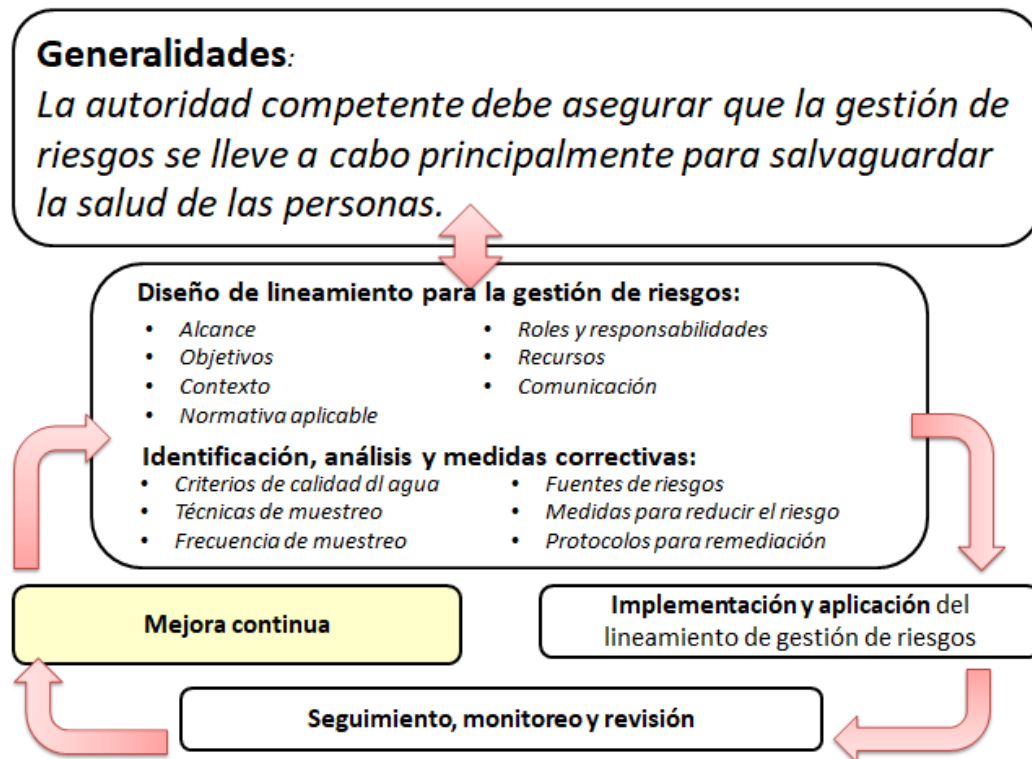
**Generalidades**:
*La autoridad competente debe asegurar que la gestión de riesgos se lleve a cabo principalmente para salvaguardar la salud de las personas.*

**Diseño de lineamiento para la gestión de riesgos:**
- *Alcance*
- *Objetivos*
- *Contexto*
- *Normativa aplicable*
- *Roles y responsabilidades*
- *Recursos*
- *Comunicación*

**Identificación, análisis y medidas correctivas:**
- *Criterios de calidad dl agua*
- *Técnicas de muestreo*
- *Frecuencia de muestreo*
- *Fuentes de riesgos*
- *Medidas para reducir el riesgo*
- *Protocolos para remediación*

**Mejora continua**

**Implementación y aplicación** del lineamiento de gestión de riesgos

**Seguimiento, monitoreo y revisión**